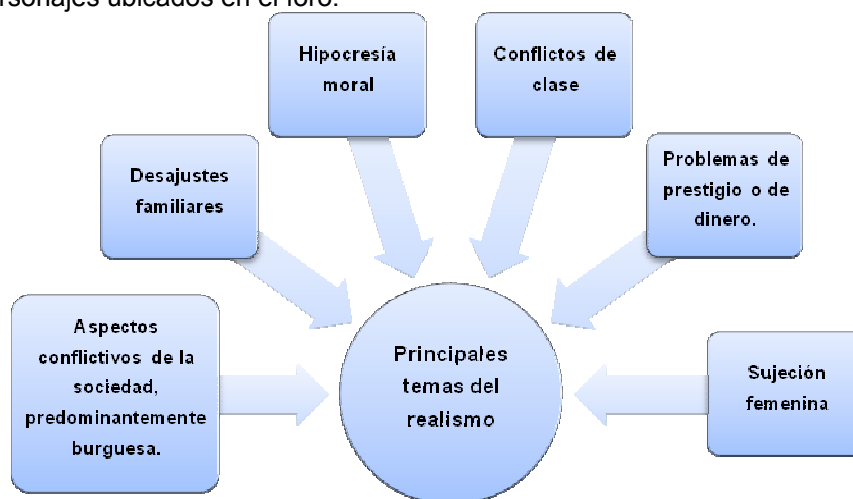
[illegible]rsonajes ubicados en el foro.

Hipocresía moral

Conflictos de clase

Desajustes familiares

Problemas de prestigio o de dinero.

Aspectos conflictivos de la sociedad, predominantemente burguesa.

Principales temas del realismo

Sujeción femenina